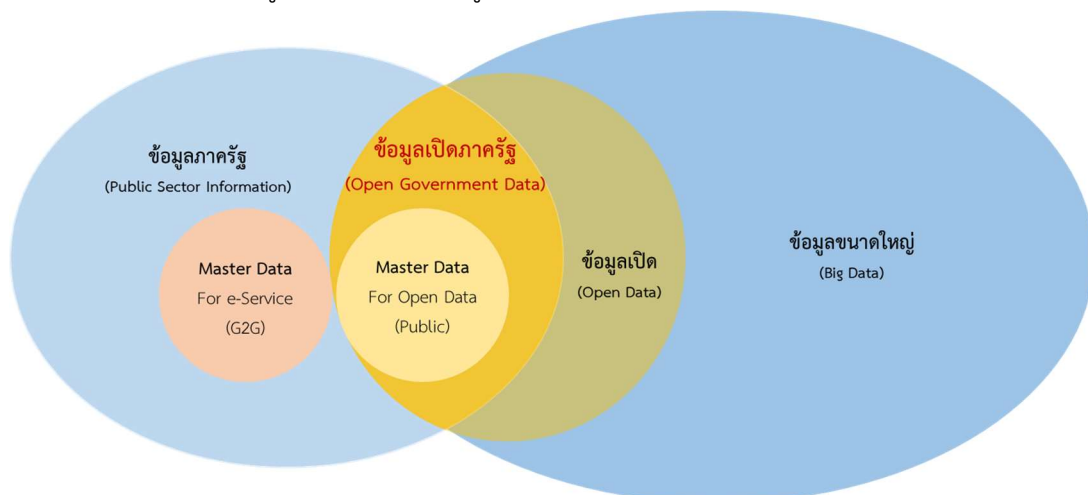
ข้อมูลภาครัฐ
(Public Sector Information)

Master Data
For e-Service
(G2G)

ข้อมูลเปิดภาครัฐ
(Open Government Data)

Master Data
For Open Data
(Public)

ข้อมูลเปิด
(Open Data)

ข้อมูลขนาดใหญ่
(Big Data)